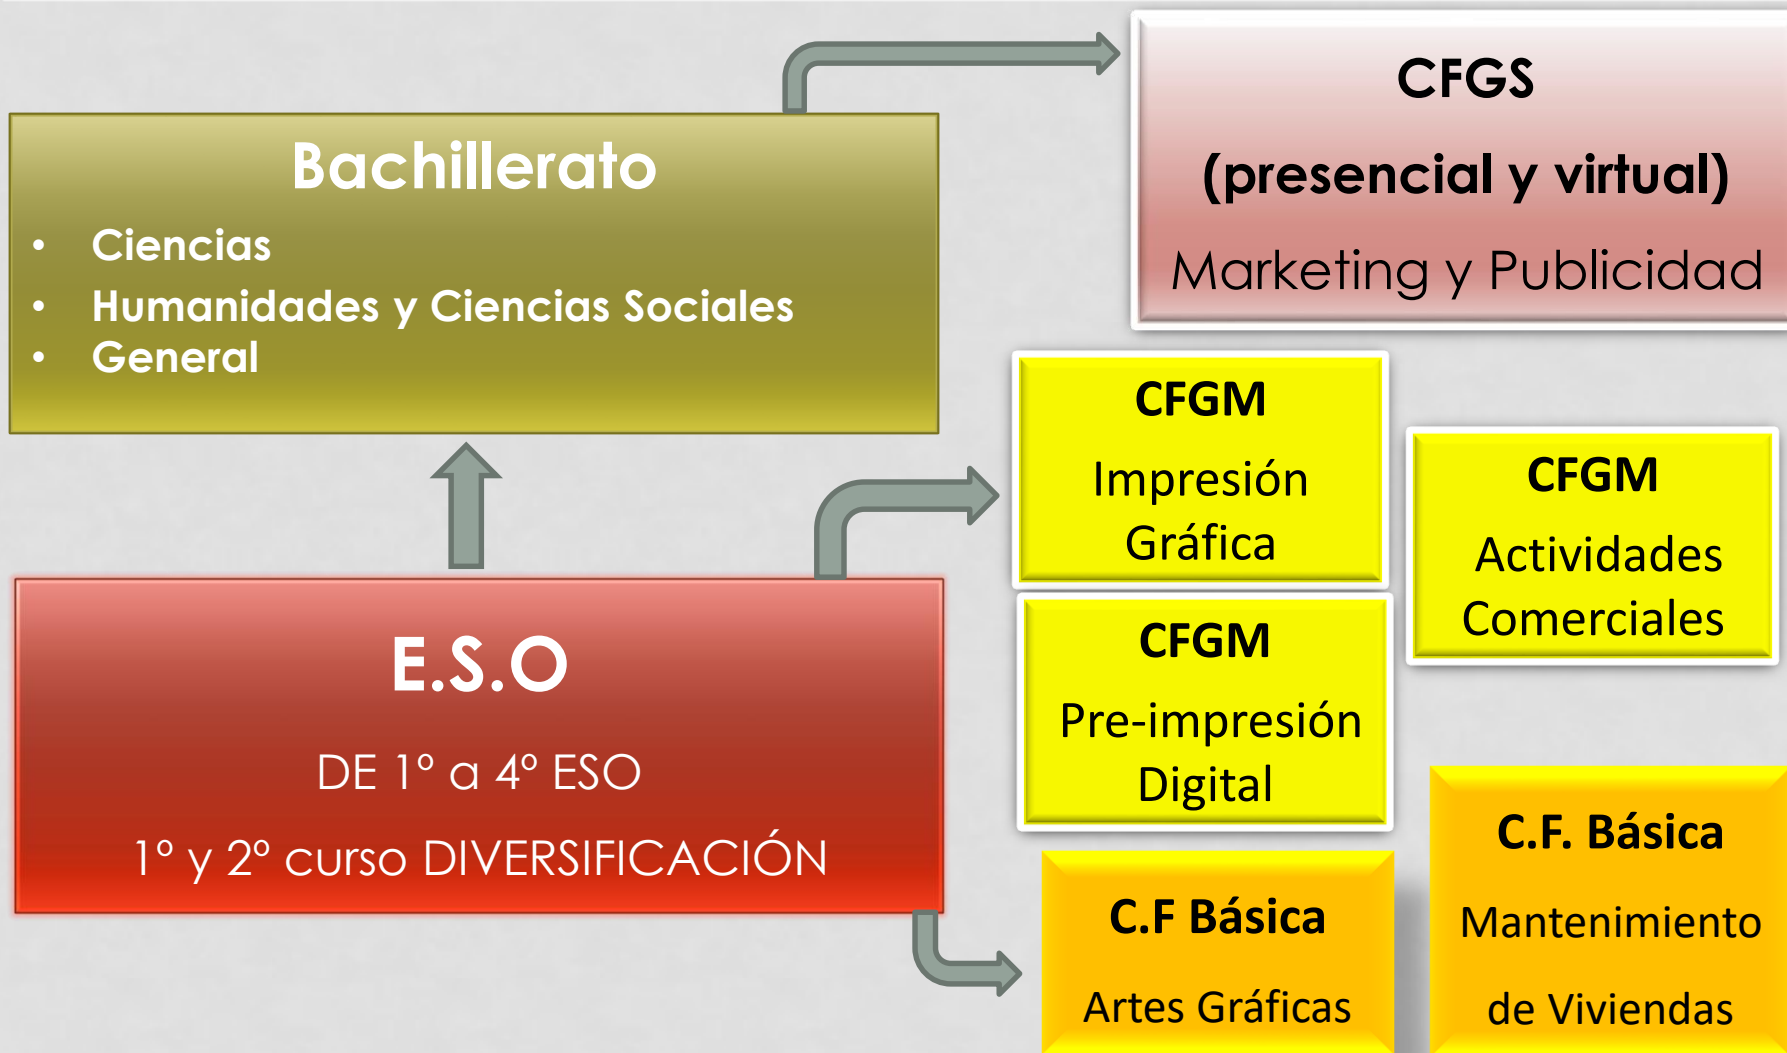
Bachillerato

- Ciencias
- Humanidades y Ciencias Sociales
- General

CFGS

(presencial y virtual)

Marketing y Publicidad

CFGM

Impresión Gráfica

CFGM

Actividades Comerciales

CFGM

Pre-impresión Digital

E.S.O

DE 1º a 4º ESO

1º y 2º curso DIVERSIFICACIÓN

C.F Básica

Artes Gráficas

C.F. Básica

Mantenimiento

de Viviendas